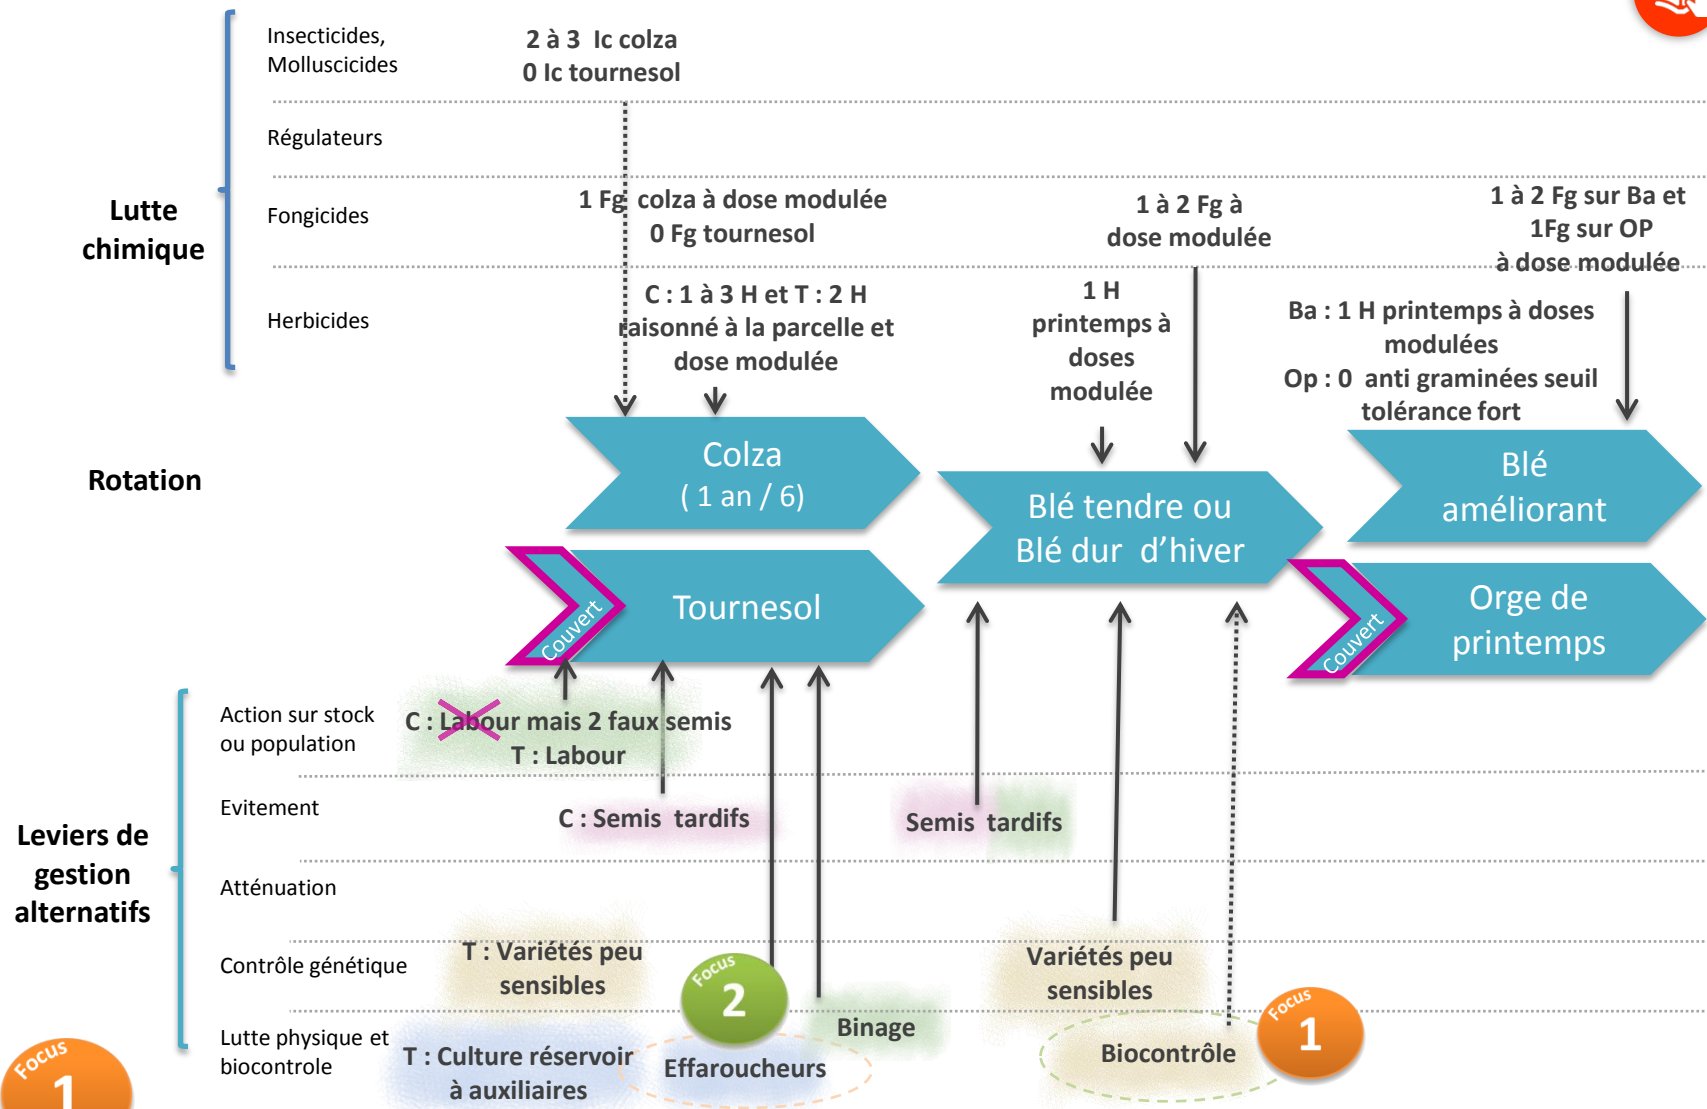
Lutte chimique

Insecticides, Molluscicides

2 à 3 Ic colza
0 Ic tournesol

Régulateurs

Fongicides

1 Fg colza à dose modulée
0 Fg tournesol

1 à 2 Fg à dose modulée

1 à 2 Fg sur Ba et 1Fg sur OP à dose modulée

Herbicides

C : 1 à 3 H et T : 2 H raisonné à la parcelle et dose modulée

1 H printemps à doses modulée

Ba : 1 H printemps à doses modulées
Op : 0 anti graminées seuil tolérance fort

Rotation

Colza
( 1 an / 6)

Blé tendre ou Blé dur d'hiver

Blé améliorant

Couvert

Tournesol

Couvert

Orge de printemps

Leviers de gestion alternatifs

Action sur stock ou population

C : Labour mais 2 faux semis
T : Labour

Evitement

C : Semis tardifs

Semis tardifs

Atténuation

Contrôle génétique

T : Variétés peu sensibles

Variétés peu sensibles

Focus 2

Lutte physique et biocontrole

T : Culture réservoir à auxiliaires

Effaroucheurs

Binage

Biocontrôle

Focus 1

Focus 1